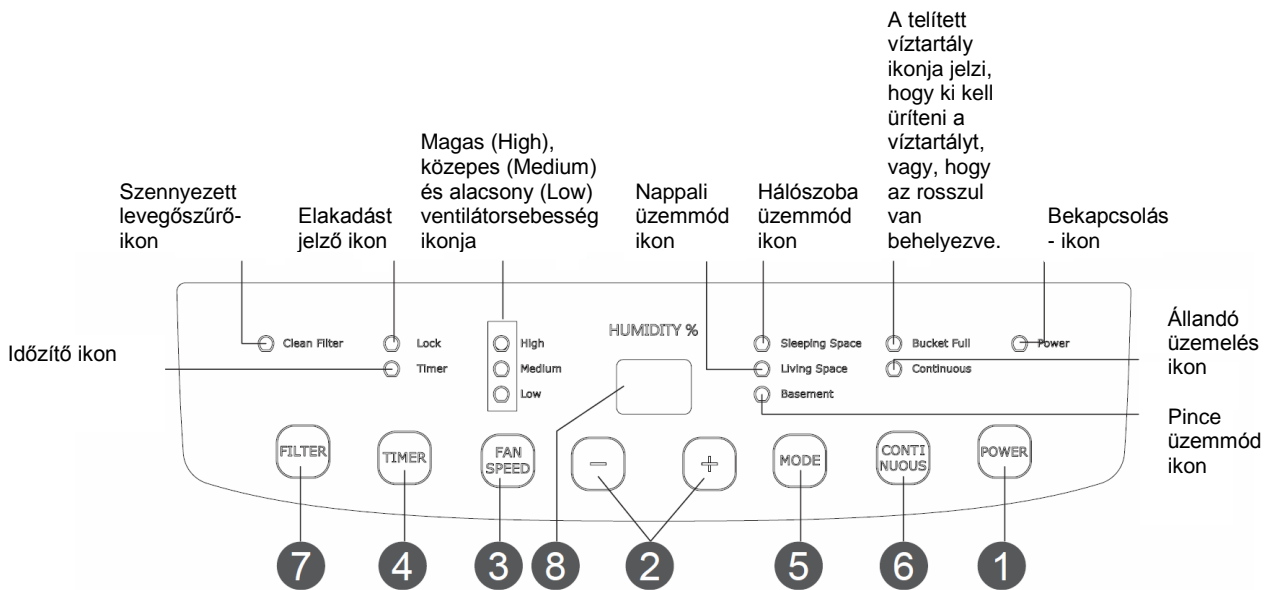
Szennyezett levegőszűrő-ikon

Elakadást jelző ikon

Magas (High), közepes (Medium) és alacsony (Low) ventilátorsebesség ikonja

Nappali üzemmód ikon

Hálószoba üzemmód ikon

A telített víztartály ikonja jelzi, hogy ki kell üríteni a víztartályt, vagy, hogy az rosszul van behelyezve.

Bekapcsolás - ikon

Időzítő ikon

Clean Filter

Lock

Timer

High

Medium

Low

HUMIDITY %

Sleeping Space

Living Space

Basement

Bucket Full

Continuous

Power

Állandó üzemelés ikon

Pince üzemmód ikon

FILTER

TIMER

FAN SPEED

−

+

MODE

CONTI NUOUS

POWER

7

4

3

8

2

5

6

1